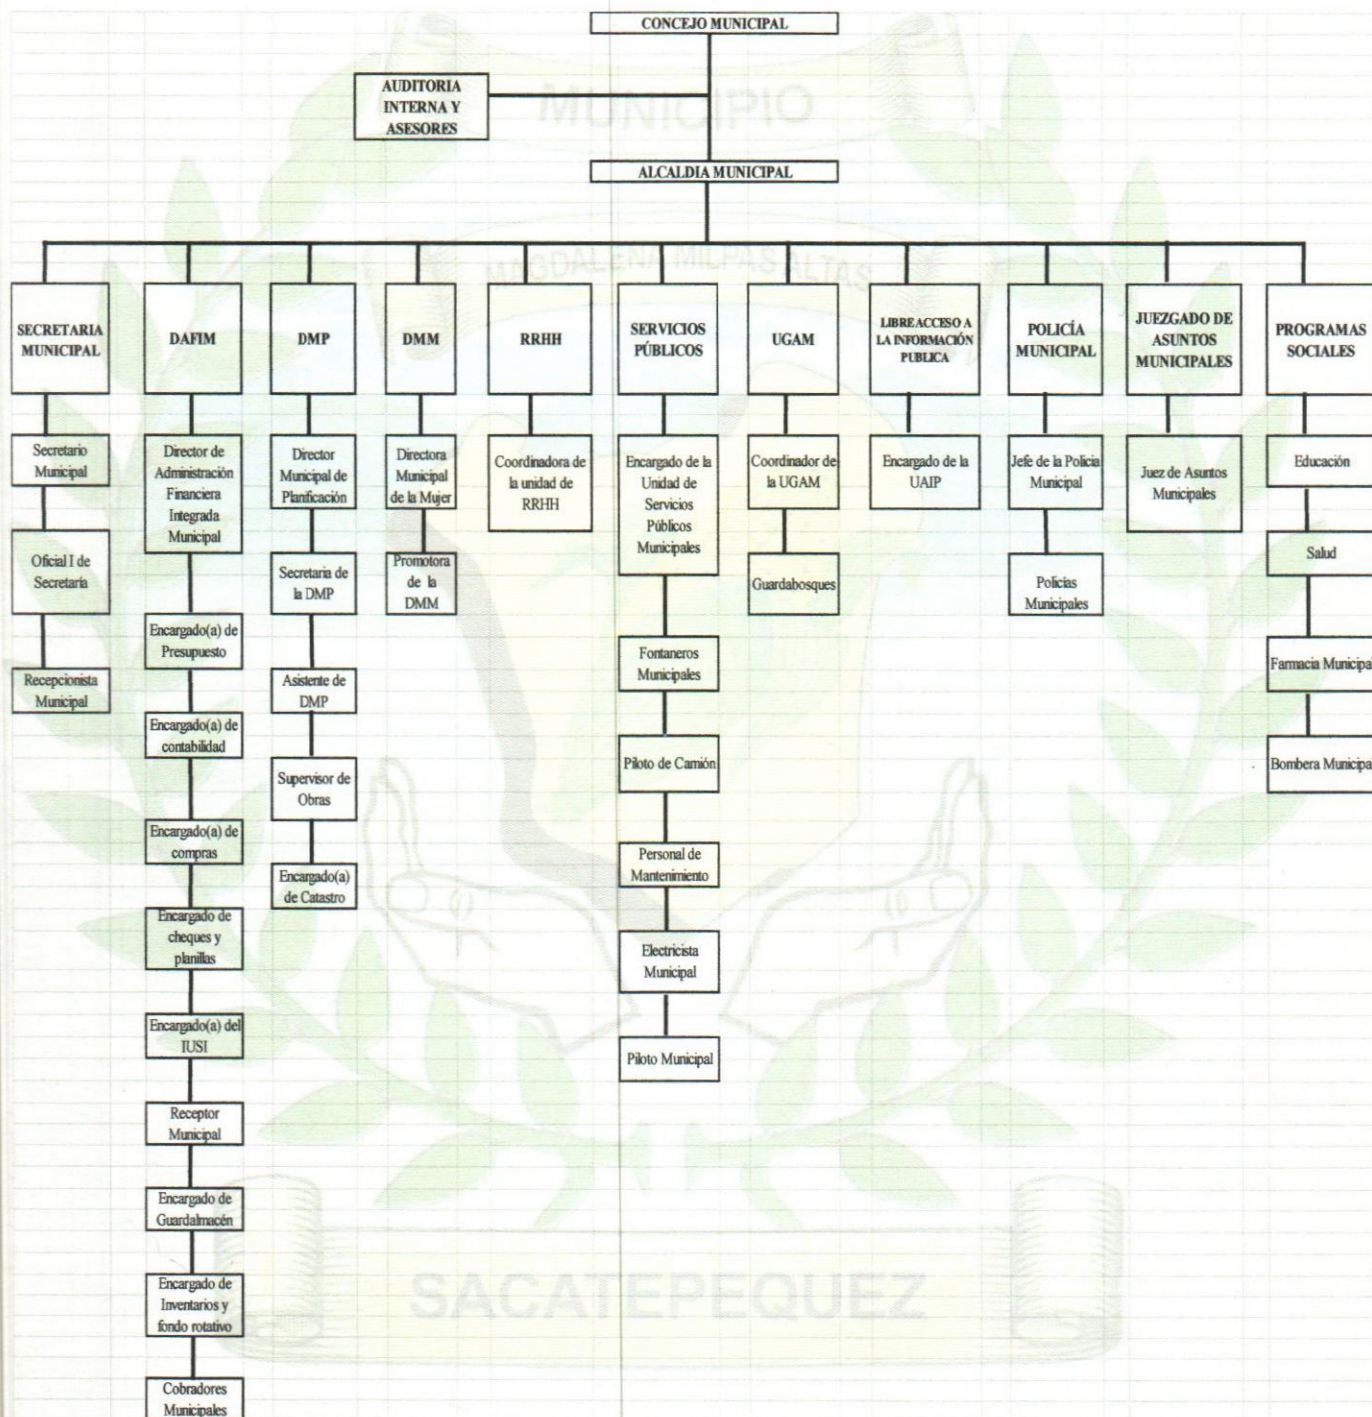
CONCEJO MUNICIPAL

AUDITORIA INTERNA Y ASESORES

MUNICIPIO

ALCALDIA MUNICIPAL

MAGDALENA MILPAS ALTAS

SECRETARIA MUNICIPAL

Secretario Municipal

Oficial I de Secretaría

Recepcionista Municipal

DAFIM

Director de Administración Financiera Integrada Municipal

Encargado(a) de Presupuesto

Encargado(a) de contabilidad

Encargado(a) de compras

Encargado de cheques y planillas

Encargado(a) del IUSI

Receptor Municipal

Encargado de Guardalmacén

Encargado de Inventarios y fondo rotativo

Cobradores Municipales

DMP

Director Municipal de Planificación

Secretaria de la DMP

Asistente de DMP

Supervisor de Obras

Encargado(a) de Catastro

DMM

Directora Municipal de la Mujer

Promotora de la DMM

RRHH

Coordinadora de la unidad de RRHH

SERVICIOS PÚBLICOS

Encargado de la Unidad de Servicios Públicos Municipales

Fontaneros Municipales

Piloto de Camión

Personal de Mantenimiento

Electricista Municipal

Piloto Municipal

UGAM

Coordinador de la UGAM

Guardabosques

LIBRE ACCESO A LA INFORMACIÓN PUBLICA

Encargado de la UAIP

POLICÍA MUNICIPAL

Jefe de la Policía Municipal

Policías Municipales

JUEZGADO DE ASUNTOS MUNICIPALES

Juez de Asuntos Municipales

PROGRAMAS SOCIALES

Educación

Salud

Farmacia Municipa

Bombera Municipa

SACATEPEQUEZ